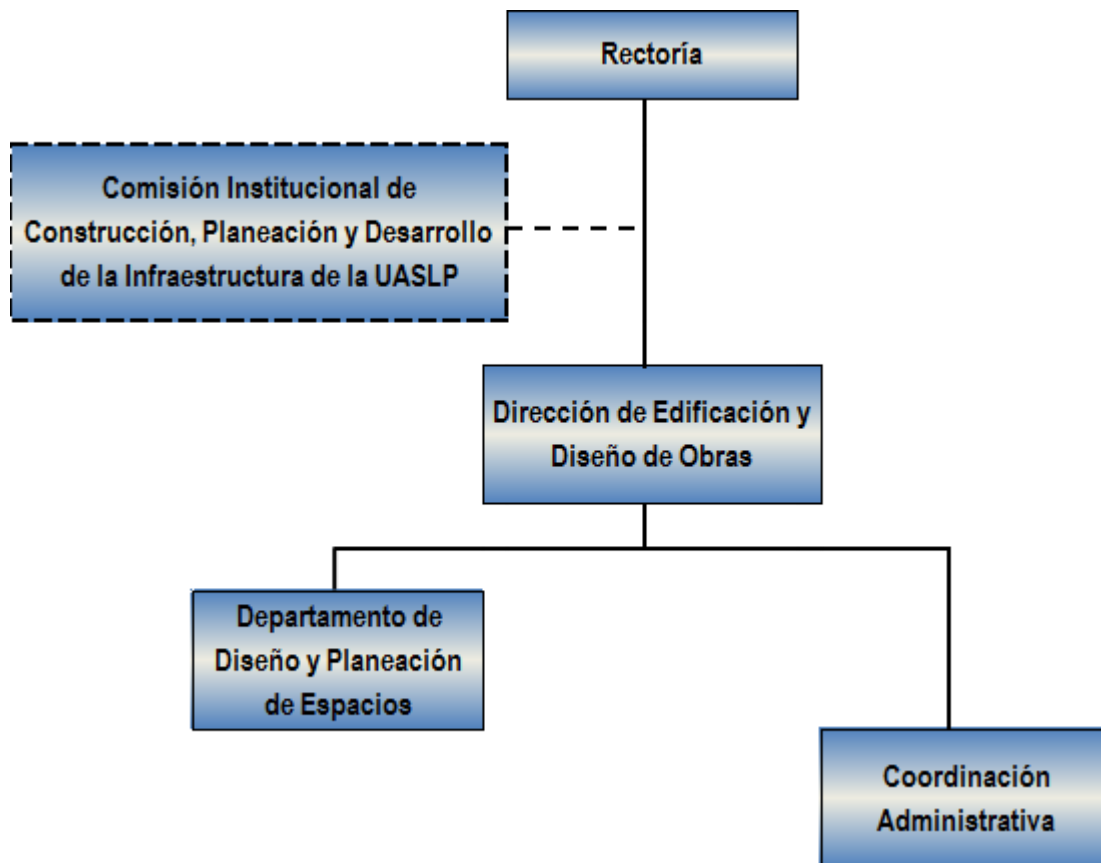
Rectoría

Comisión Institucional de Construcción, Planeación y Desarrollo de la Infraestructura de la UASLP

Dirección de Edificación y Diseño de Obras

Departamento de Diseño y Planeación de Espacios

Coordinación Administrativa